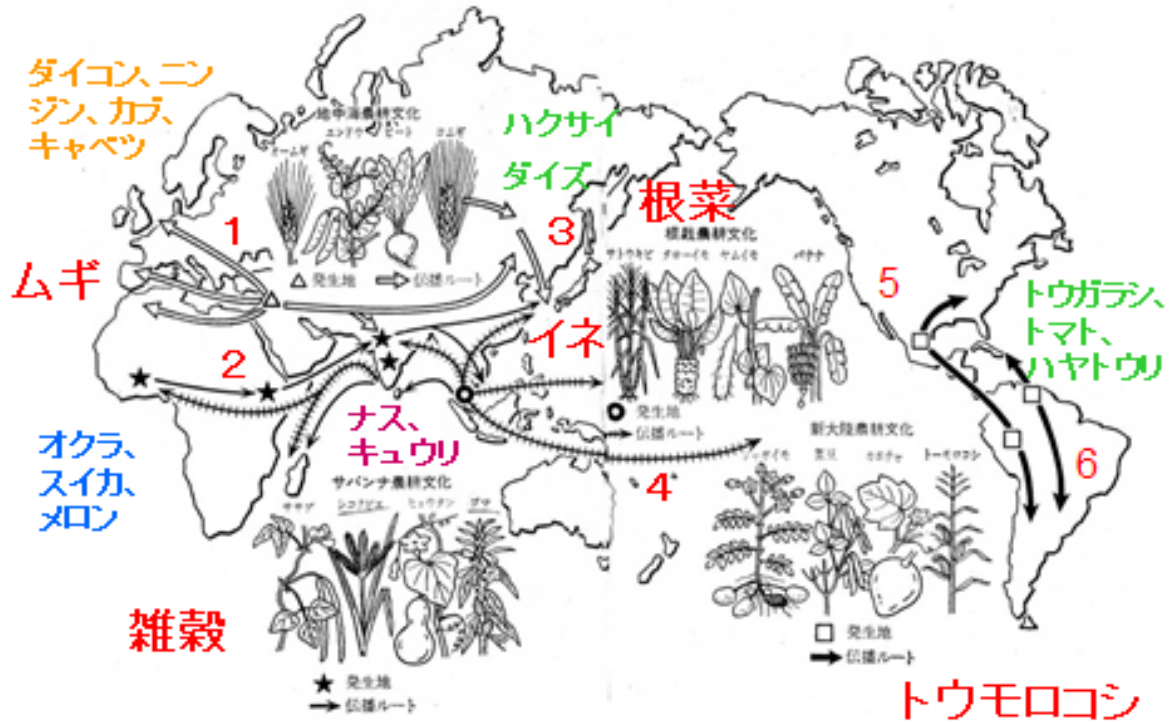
ダイコン、ニンジン、カブ、キャベツ

地中海農耕文化
エンドウ　ビート　オオムギ　コムギ

ハクサイ
ダイズ

根菜

1

3

ムギ

△ 発生地　⇨ 伝播ルート

根栽農耕文化
サトウキビ　タロイモ　ヤムイモ　バナナ

5

トウガラシ、トマト、ハヤトウリ

2

イネ

○ 発生地
伝播ルート

オクラ、スイカ、メロン

ナス、キュウリ

サバンナ農耕文化
ササゲ　シコクビエ　ヒョウタン　ゴマ

4

新大陸農耕文化
ジャガイモ　菜豆　カボチャ　トーモロコシ

6

雑穀

★ 発生地
伝播ルート

□ 発生地
伝播ルート

トウモロコシ